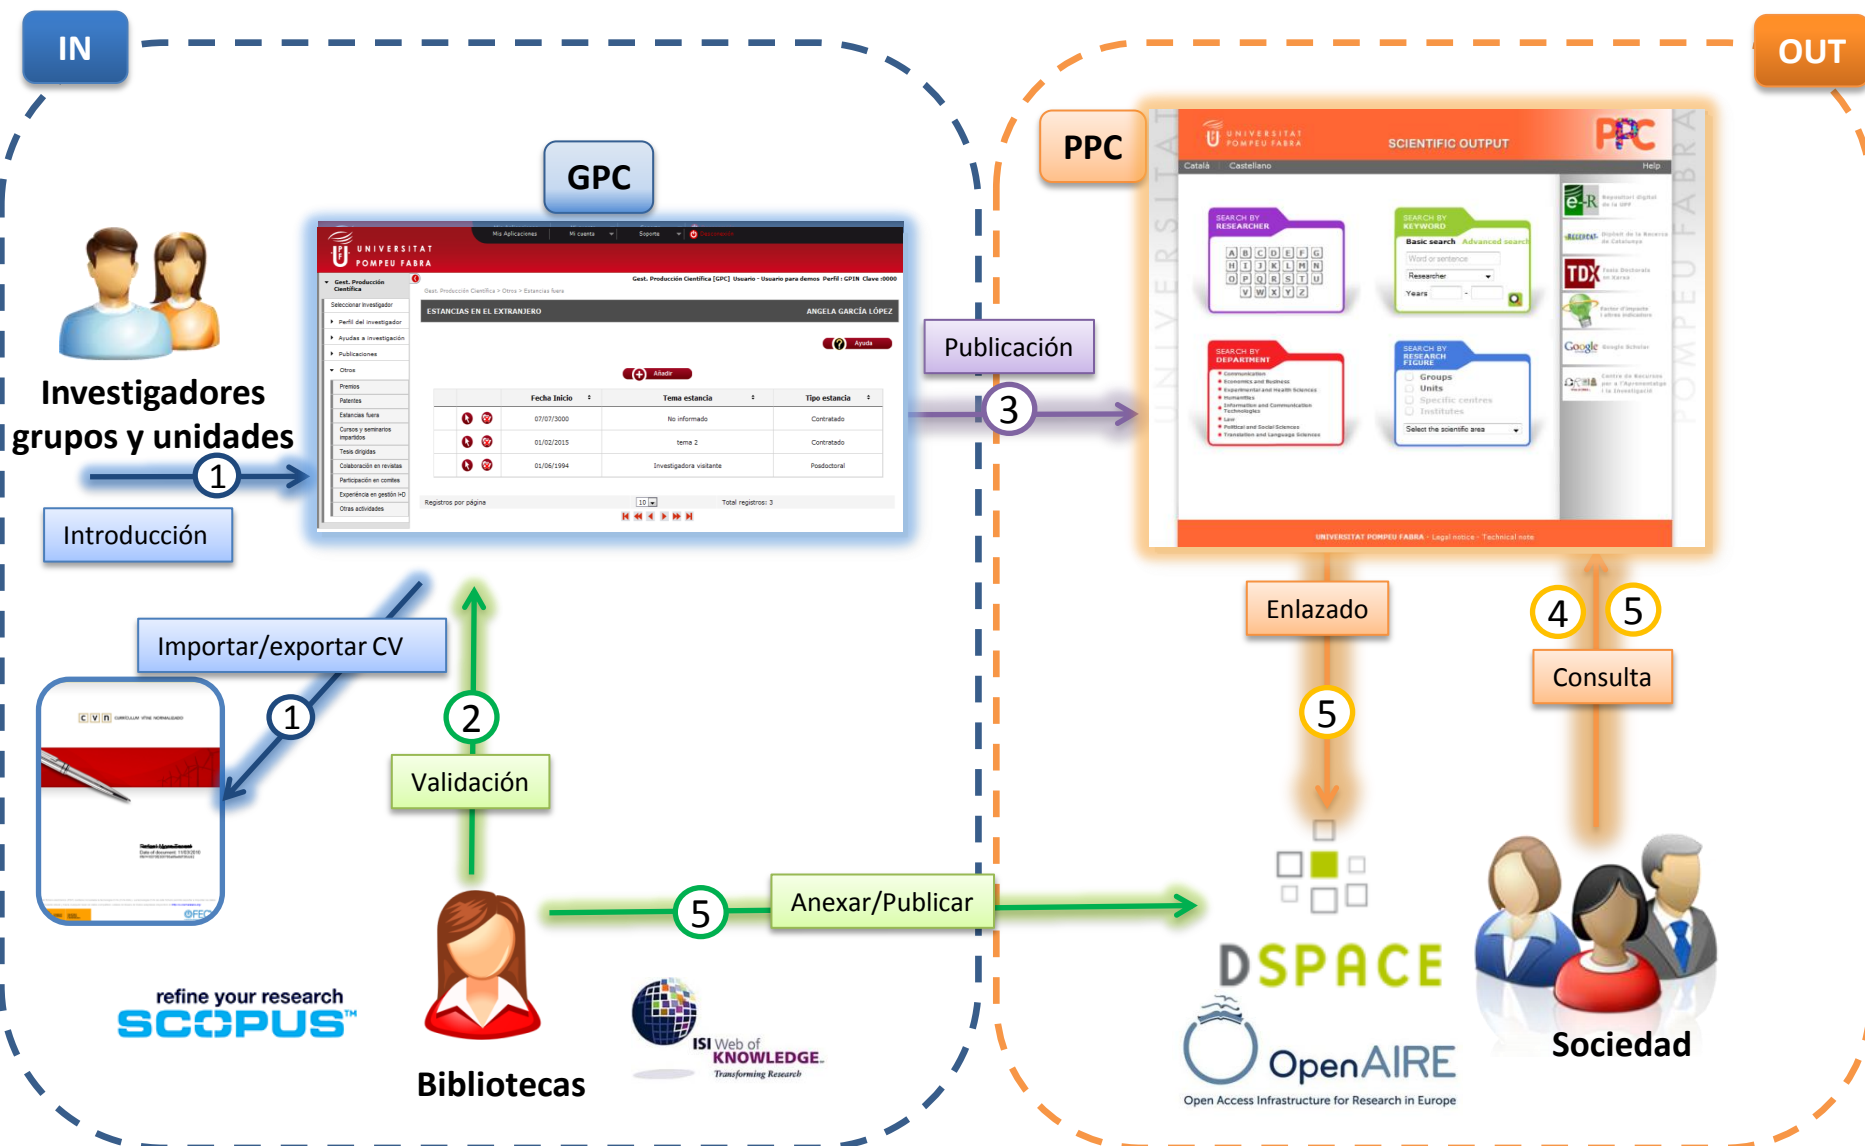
IN

OUT

GPC

PPC

Investigadores grupos y unidades

1

Introducción

UNIVERSITAT POMPEU FABRA

ESTANCIAS EN EL EXTRANJERO

ANGELA GARCÍA LÓPEZ

| Fecha Inicio | Tema estancia | Tipo estancia |
|---|---|---|
| 07/07/3000 | No informado | Contratado |
| 01/02/2015 | tema 2 | Contratado |
| 01/06/1994 | Investigadora visitante | Posdoctoral |

Registros por página 10 Total registros: 3

Publicación

3

UNIVERSITAT POMPEU FABRA SCIENTIFIC OUTPUT PPC

Català Castellano Help

SEARCH BY RESEARCHER

SEARCH BY KEYWORD

Basic search Advanced search

Years

SEARCH BY DEPARTMENT

SEARCH BY RESEARCH FIGURE

Groups
Units
Specific centres
Institutes

Select the scientific area

TDX

Google

UNIVERSITAT POMPEU FABRA - Legal notice - Technical note

Importar/exportar CV

1

2

Validación

Enlazado

5

4 5

Consulta

5

Anexar/Publicar

DSPACE

OpenAIRE
Open Access Infrastructure for Research in Europe

Sociedad

refine your research SCOPUS™

Bibliotecas

ISI Web of KNOWLEDGE
Transforming Research